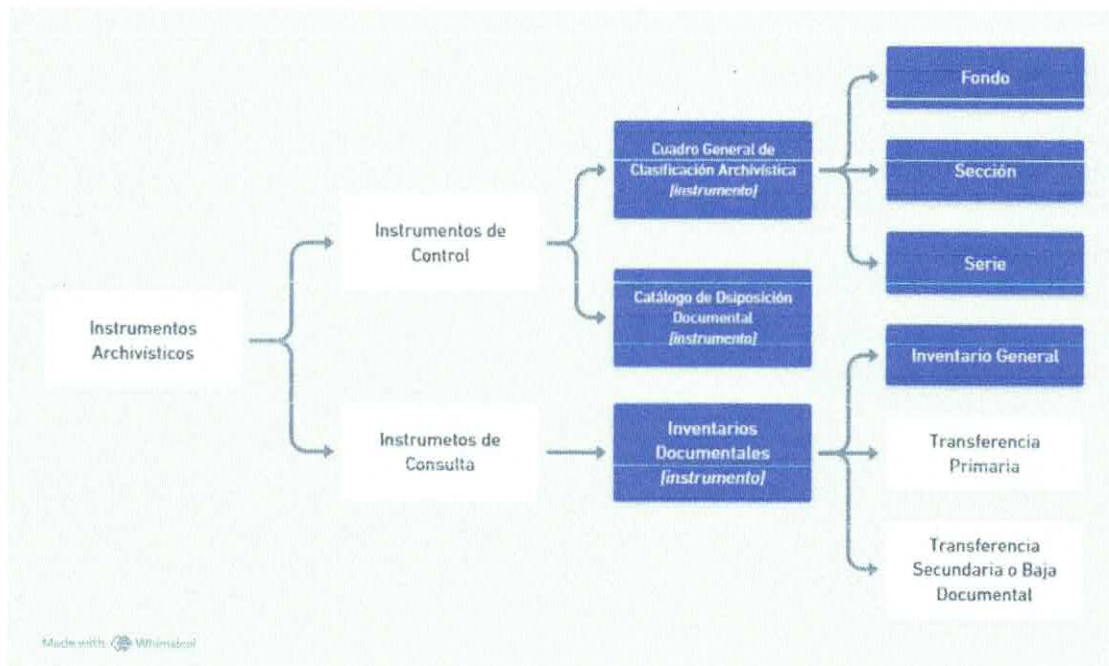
Instrumentos Archivísticos

Instrumentos de Control

Instrumetos de Consulta

Cuadro General de Clasificación Archivística [instrumento]

Catálogo de Dsiposición Documental [instrumento]

Inventarios Documentales [instrumento]

Fondo

Sección

Serie

Inventario General

Transferencia Primaria

Transferencia Secundaria o Baja Documental

Made with Whimsical